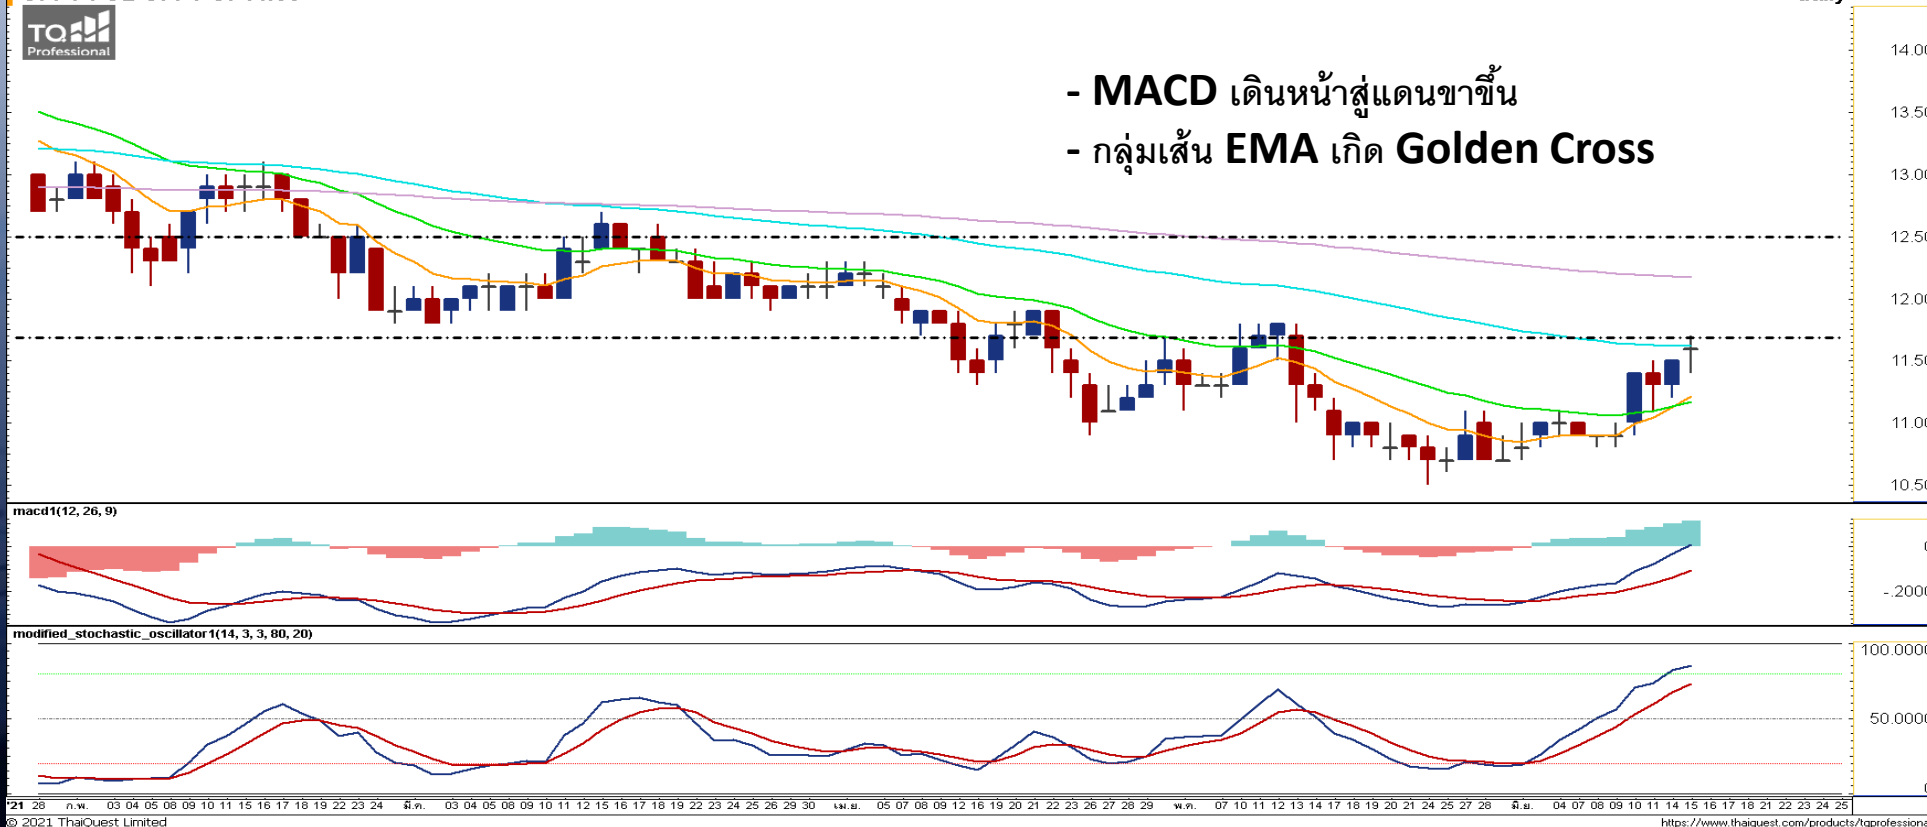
TQ Professional

- MACD เดินหน้าสู่แดนขาขึ้น
- กลุ่มเส้น EMA เกิด Golden Cross

14.00
13.50
13.00
12.50
12.00
11.50
11.00
10.50

macd1(12, 26, 9)

0
-.2000

modified_stochastic_oscillator1(14, 3, 3, 80, 20)

100.0000
50.0000
0

'21 28 ก.พ. 03 04 05 08 09 10 11 15 16 17 18 19 22 23 24 มี.ค. 03 04 05 08 09 10 11 12 15 16 17 18 19 22 23 24 25 26 29 30 เม.ย. 05 07 08 09 12 16 19 20 21 22 23 26 27 28 29 พ.ค. 07 10 11 12 13 14 17 18 19 20 21 24 25 27 28 มิ.ย. 04 07 08 09 10 11 14 15 16 17 18 21 22 23 24 25

© 2021 ThaiQuest Limited
https://www.thaiquest.com/products/tqprofessiona